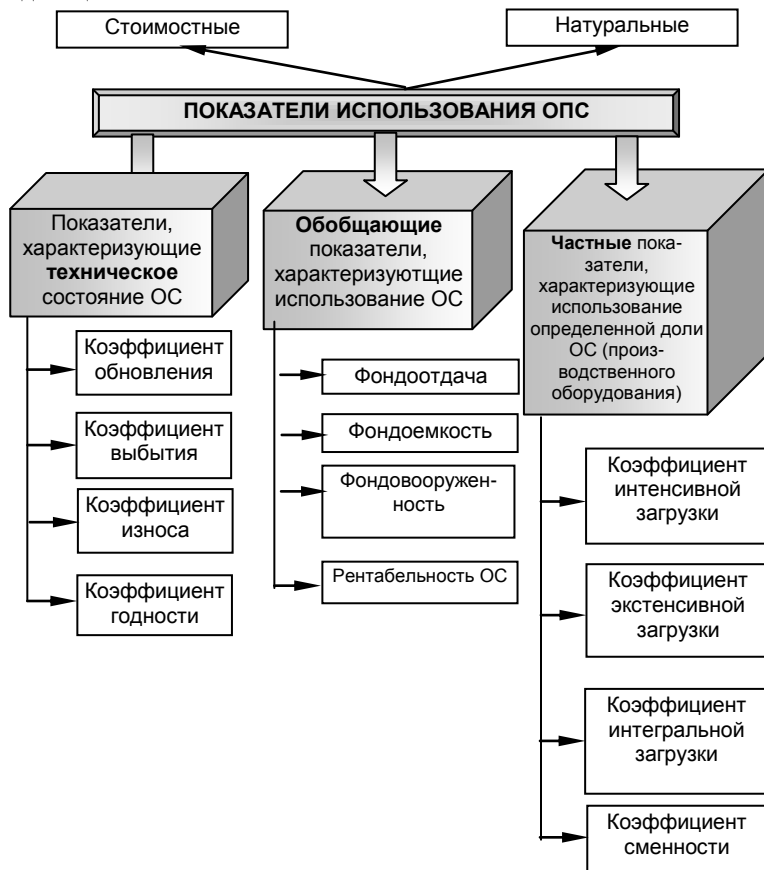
Стоимостные

Натуральные

ПОКАЗАТЕЛИ ИСПОЛЬЗОВАНИЯ ОПС

Показатели, характеризующие **техническое** состояние ОС

Коэффициент обновления

Коэффициент выбытия

Коэффициент износа

Коэффициент годности

**Обобщающие** показатели, характеризуютщие использование ОС

Фондоотдача

Фондоемкость

Фондовооруженность

Рентабельность ОС

**Частные** показатели, характеризующие использование определенной доли ОС (производственного оборудования)

Коэффициент интенсивной загрузки

Коэффициент экстенсивной загрузки

Коэффициент интегральной загрузки

Коэффициент сменности